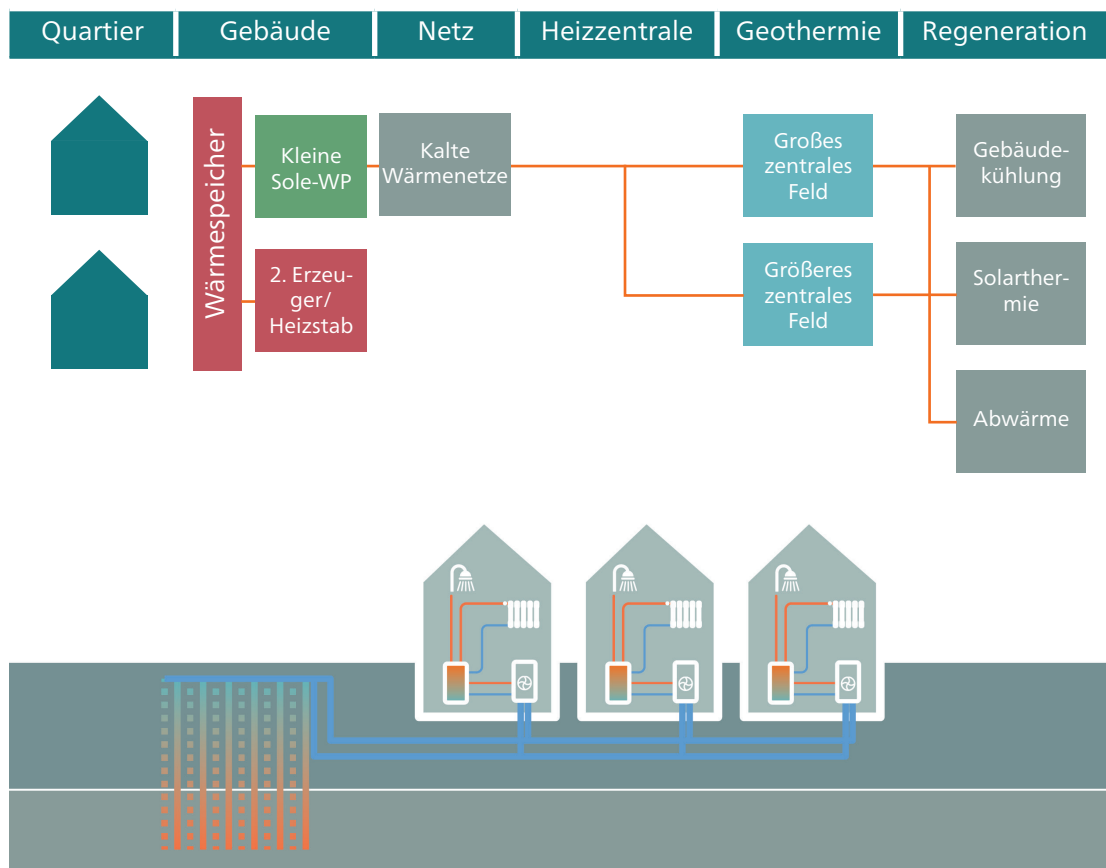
Quartier | Gebäude | Netz | Heizzentrale | Geothermie | Regeneration

Wärmespeicher

Kleine Sole-WP

2. Erzeuger/ Heizstab

Kalte Wärmenetze

Großes zentrales Feld

Größeres zentrales Feld

Gebäudekühlung

Solarthermie

Abwärme